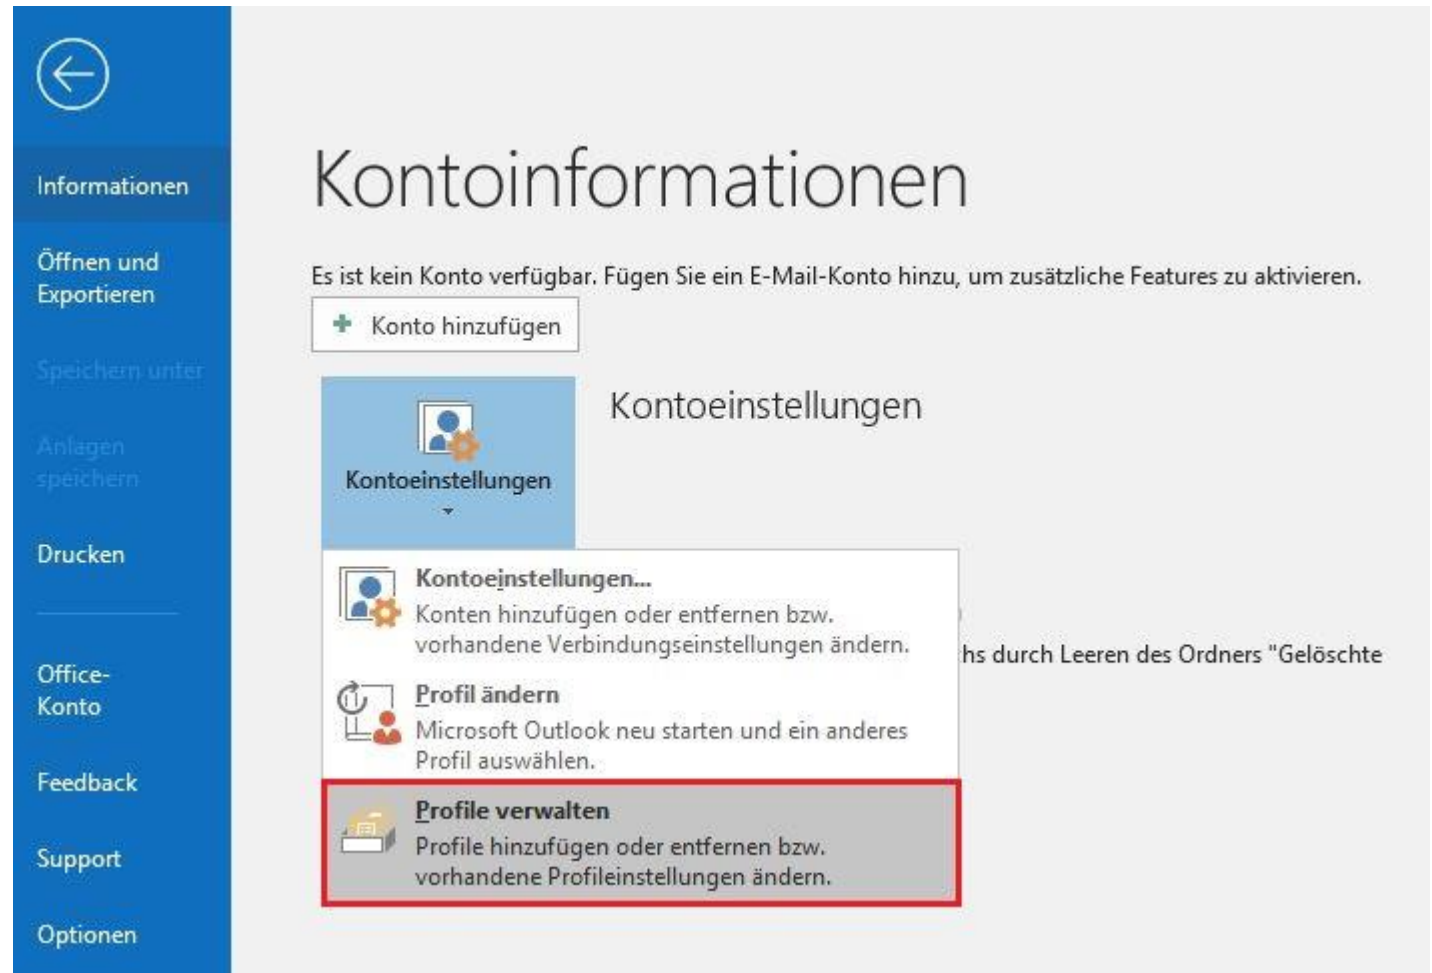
Informationen

Öffnen und Exportieren

Speichern unter

Anlagen speichern

Drucken

Office-Konto

Feedback

Support

Optionen

Kontoinformationen

Es ist kein Konto verfügbar. Fügen Sie ein E-Mail-Konto hinzu, um zusätzliche Features zu aktivieren.

Konto hinzufügen

Kontoeinstellungen

Kontoeinstellungen

Kontoeinstellungen...
Konten hinzufügen oder entfernen bzw. vorhandene Verbindungseinstellungen ändern.

Profil ändern
Microsoft Outlook neu starten und ein anderes Profil auswählen.

Profile verwalten
Profile hinzufügen oder entfernen bzw. vorhandene Profileinstellungen ändern.

hs durch Leeren des Ordners "Gelöschte